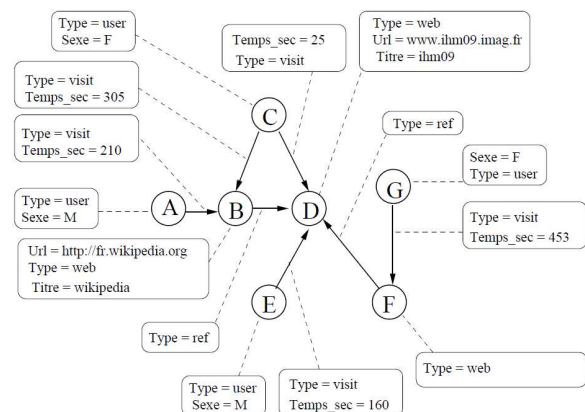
Type = user
Sexe = F

Temps_sec = 25
Type = visit

Type = web
Url = www.ihm09.imag.fr
Titre = ihm09

Type = visit
Temps_sec = 305

C

Type = ref

Type = visit
Temps_sec = 210

Sexe = F
Type = user

G

Type = user
Sexe = M

A

B

D

Type = visit
Temps_sec = 453

Url = http://fr.wikipedia.org
Type = web
Titre = wikipedia

E

F

Type = ref

Type = web

Type = user
Sexe = M

Type = visit
Temps_sec = 160